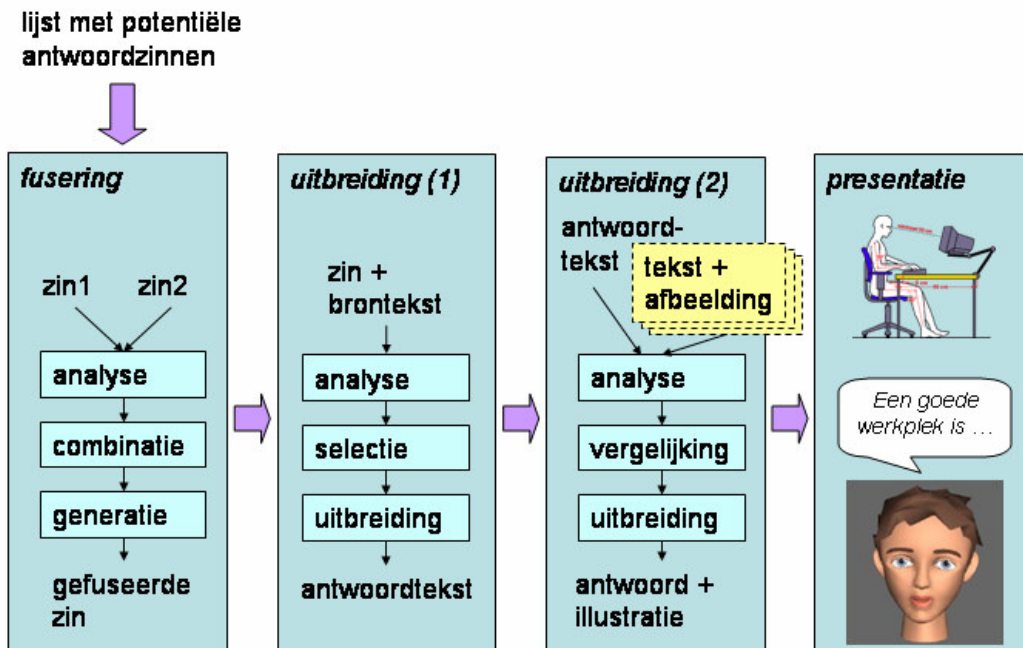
lijst met potentiële antwoordzinnen

fusering

zin1

zin2

analyse

combinatie

generatie

gefuseerde zin

uitbreiding (1)

zin + brontekst

analyse

selectie

uitbreiding

antwoordtekst

uitbreiding (2)

antwoordtekst

tekst + afbeelding

analyse

vergelijking

uitbreiding

antwoord + illustratie

presentatie

Een goede werkplek is ...